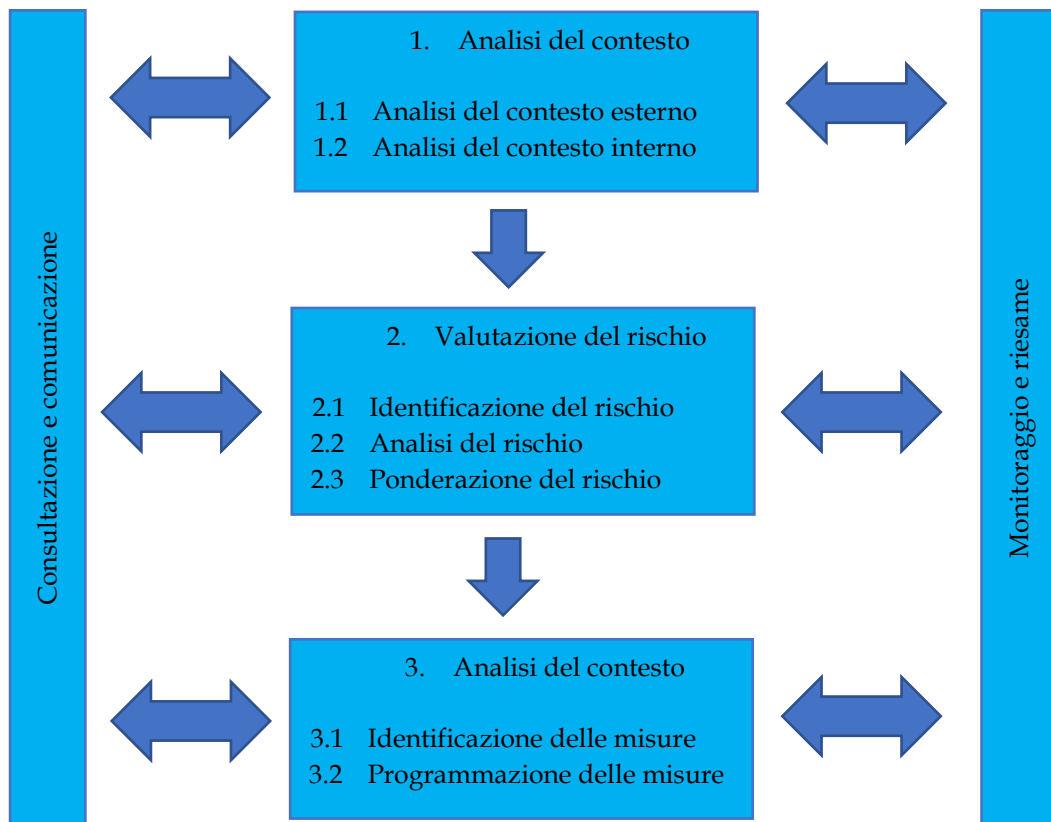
Consultazione e comunicazione

1. Analisi del contesto

1.1 Analisi del contesto esterno
1.2 Analisi del contesto interno

2. Valutazione del rischio

2.1 Identificazione del rischio
2.2 Analisi del rischio
2.3 Ponderazione del rischio

3. Analisi del contesto

3.1 Identificazione delle misure
3.2 Programmazione delle misure

Monitoraggio e riesame